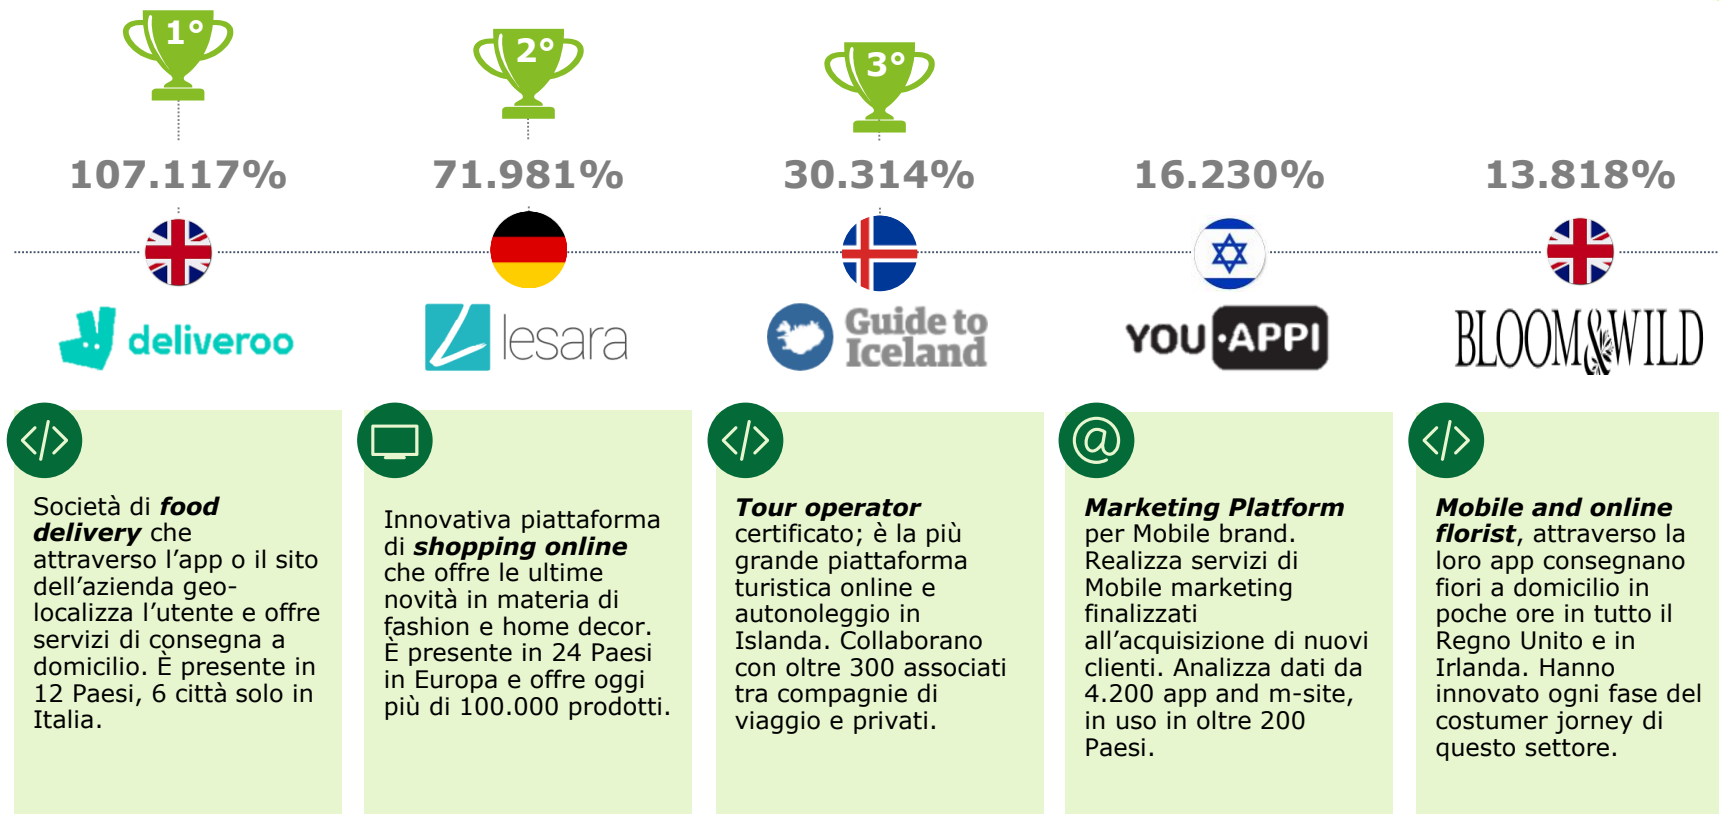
1°

2°

3°

107.117%

71.981%

30.314%

16.230%

13.818%

deliveroo

lesara

Guide to Iceland

YOU·APPI

BLOOM&WILD

Società di ***food delivery*** che attraverso l'app o il sito dell'azienda geo-localizza l'utente e offre servizi di consegna a domicilio. È presente in 12 Paesi, 6 città solo in Italia.

Innovativa piattaforma di ***shopping online*** che offre le ultime novità in materia di fashion e home decor. È presente in 24 Paesi in Europa e offre oggi più di 100.000 prodotti.

***Tour operator*** certificato; è la più grande piattaforma turistica online e autonoleggio in Islanda. Collaborano con oltre 300 associati tra compagnie di viaggio e privati.

***Marketing Platform*** per Mobile brand. Realizza servizi di Mobile marketing finalizzati all'acquisizione di nuovi clienti. Analizza dati da 4.200 app and m-site, in uso in oltre 200 Paesi.

***Mobile and online florist***, attraverso la loro app consegnano fiori a domicilio in poche ore in tutto il Regno Unito e in Irlanda. Hanno innovato ogni fase del costumer jorney di questo settore.